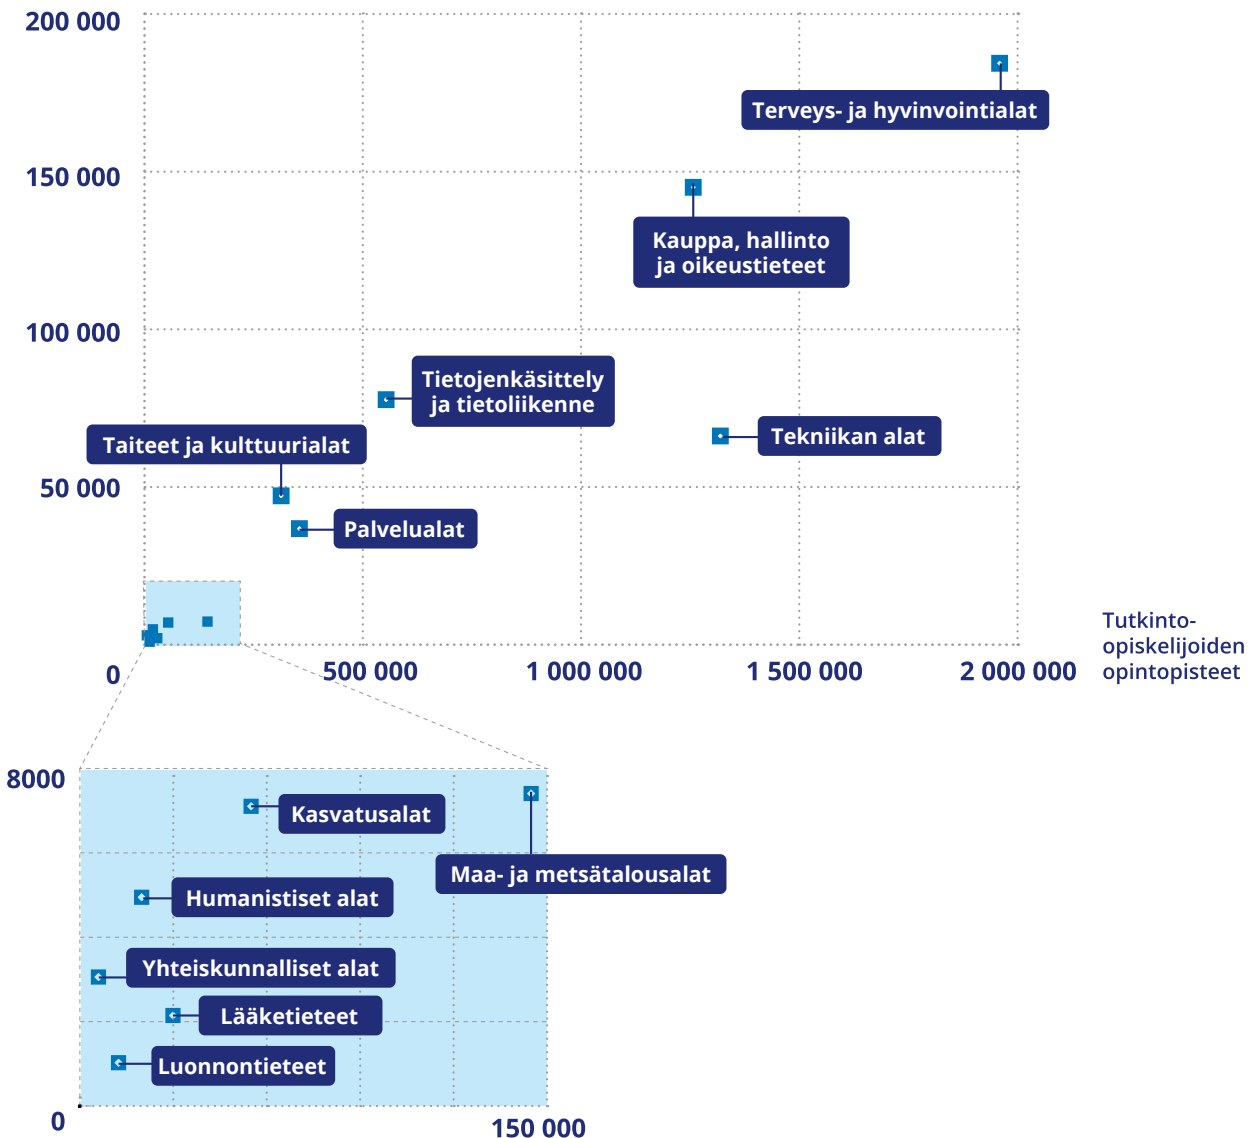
200 000

150 000

100 000

50 000

0

500 000

1 000 000

1 500 000

2 000 000

Tutkinto-opiskelijoiden opintopisteet

Terveys- ja hyvinvointialat

Kauppa, hallinto ja oikeustieteet

Tietojenkäsittely ja tietoliikenne

Tekniikan alat

Taiteet ja kulttuurialat

Palvelualat

8000

0

150 000

Kasvatusalat

Maa- ja metsätalousalat

Humanistiset alat

Yhteiskunnalliset alat

Lääketieteet

Luonnontieteet